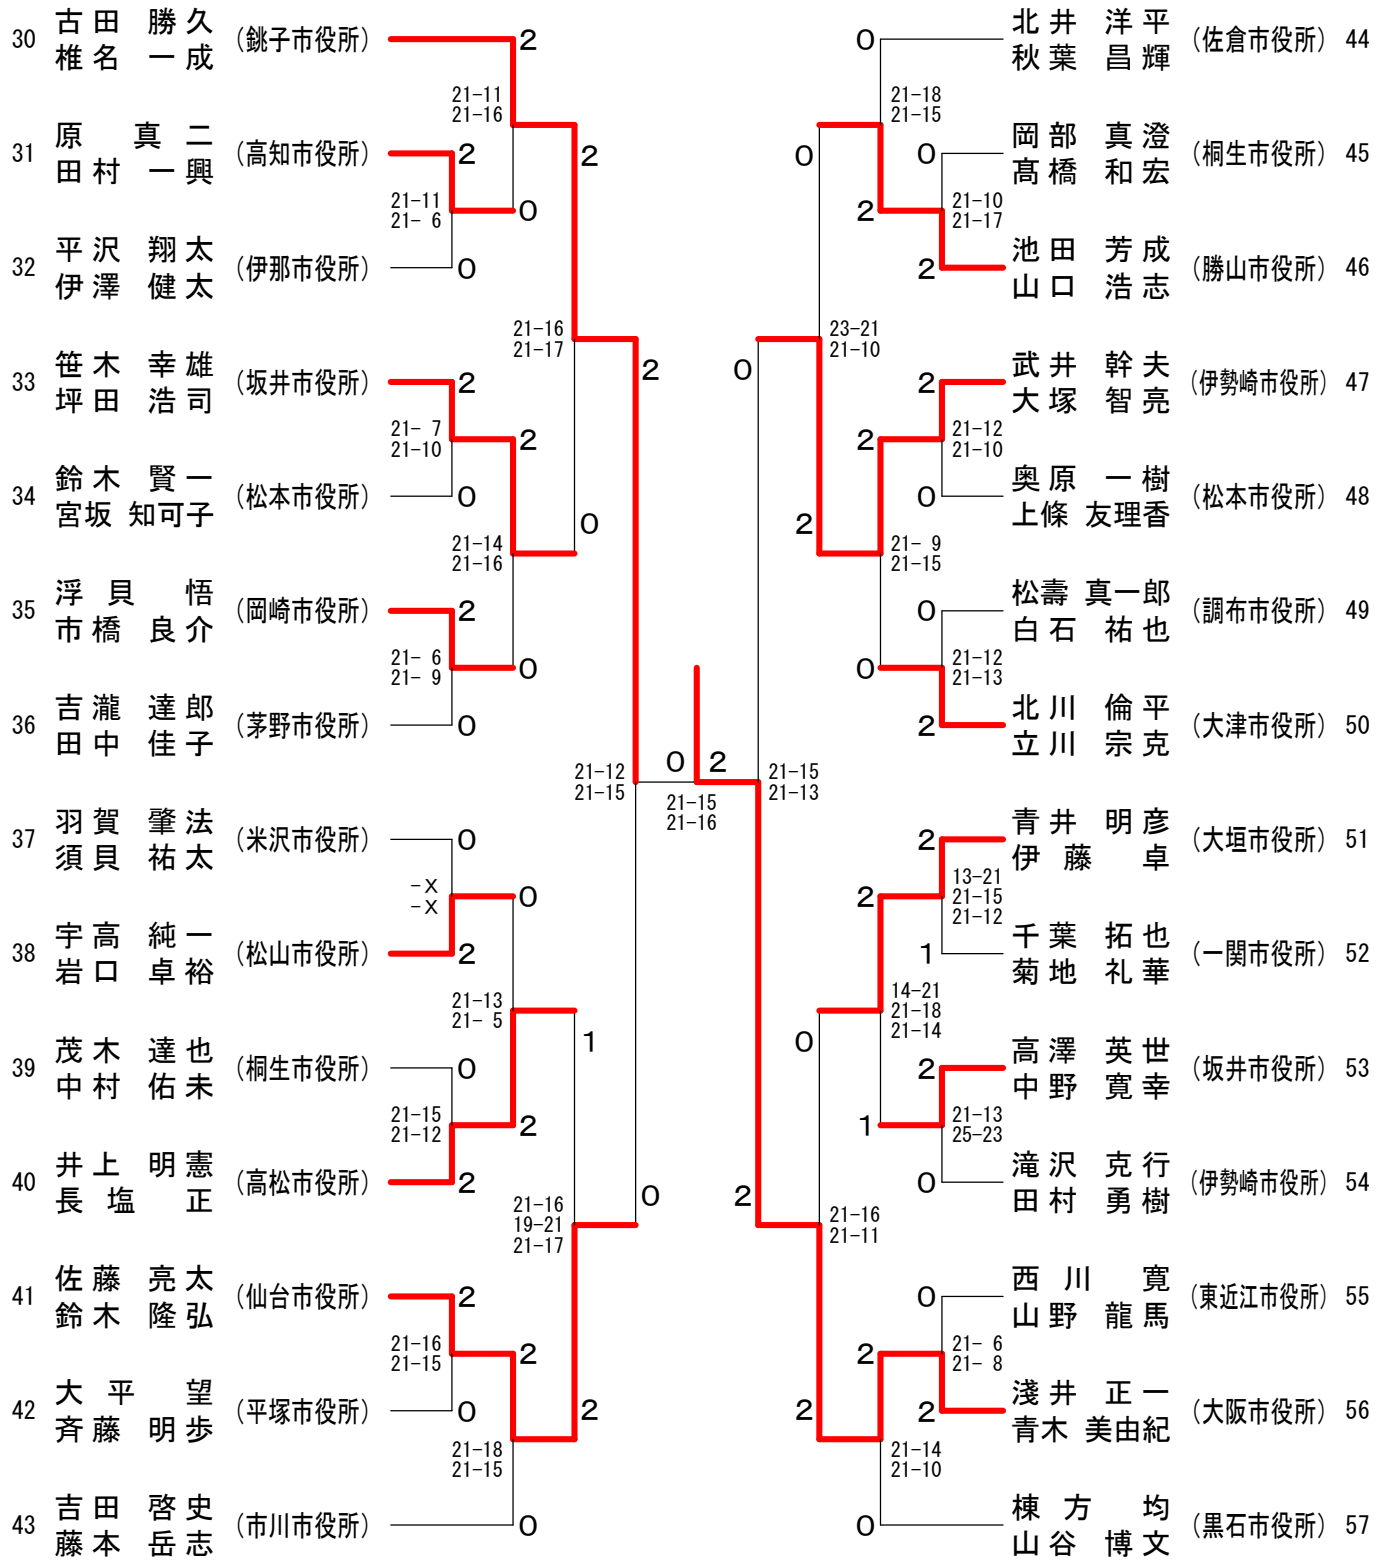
30 古田 勝久 椎名 一成 (銚子市役所)
31 原 真二 田村 一興 (高知市役所)
32 平沢 翔太 伊澤 健太 (伊那市役所)
33 笹木 幸雄 坪田 浩司 (坂井市役所)
34 鈴木 賢一 宮坂 知可子 (松本市役所)
35 浮貝 悟 市橋 良介 (岡崎市役所)
36 吉瀧 達郎 田中 佳子 (茅野市役所)
37 羽賀 肇法 須貝 祐太 (米沢市役所)
38 宇高 純一 岩口 卓裕 (松山市役所)
39 茂木 達也 中村 佑未 (桐生市役所)
40 井上 明憲 長塩 正 (高松市役所)
41 佐藤 亮太 鈴木 隆弘 (仙台市役所)
42 大平 望 斉藤 明歩 (平塚市役所)
43 吉田 啓史 藤本 岳志 (市川市役所)

北井 洋平 秋葉 昌輝 (佐倉市役所) 44
岡部 真澄 髙橋 和宏 (桐生市役所) 45
池田 芳成 山口 浩志 (勝山市役所) 46
武井 幹夫 大塚 智亮 (伊勢崎市役所) 47
奥原 一樹 上條 友理香 (松本市役所) 48
松壽 真一郎 白石 祐也 (調布市役所) 49
北川 倫平 立川 宗克 (大津市役所) 50
青井 明彦 伊藤 卓 (大垣市役所) 51
千葉 拓也 菊地 礼華 (一関市役所) 52
高澤 英世 中野 寛幸 (坂井市役所) 53
滝沢 克行 田村 勇樹 (伊勢崎市役所) 54
西川 寛 山野 龍馬 (東近江市役所) 55
淺井 正一 青木 美由紀 (大阪市役所) 56
棟方 均 山谷 博文 (黒石市役所) 57

2 21-11 21-16 2 2 21-11 21-6 0 0 21-16 21-17 2 2 21-7 21-10 2 0 0 21-14 21-16 2 21-6 21-9 0 0 21-12 21-15 0 2 21-15 21-16 0 -x -x 0 2 21-13 21-5 1 0 21-15 21-12 2 2 21-16 19-21 21-17 0 2 21-16 21-15 2 0 2 21-18 21-15 0

0 21-18 21-15 0 0 21-10 21-17 2 2 0 23-21 21-10 2 21-12 21-10 2 0 2 21-9 21-15 0 21-12 21-13 0 2 21-15 21-13 2 13-21 21-15 21-12 2 1 14-21 21-18 21-14 0 2 21-13 25-23 1 0 2 21-16 21-11 0 21-6 21-8 2 2 2 21-14 21-10 0